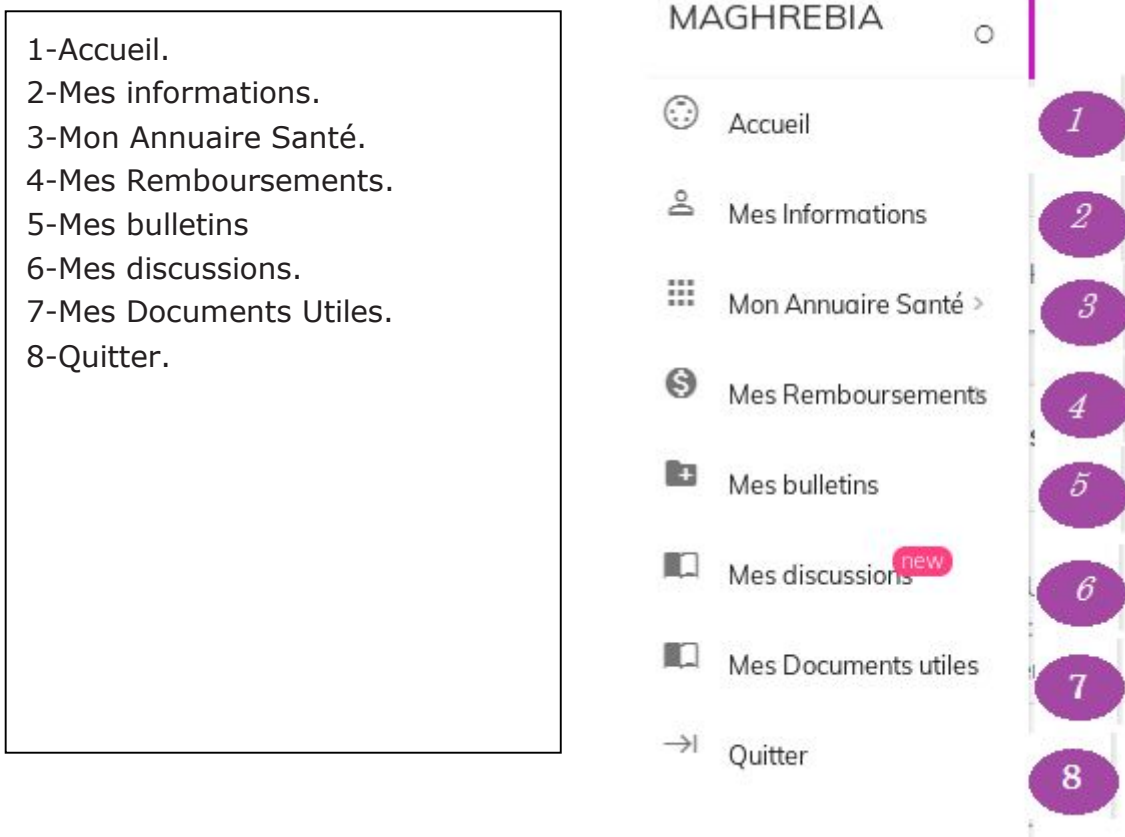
1-Accueil.
2-Mes informations.
3-Mon Annuaire Santé.
4-Mes Remboursements.
5-Mes bulletins
6-Mes discussions.
7-Mes Documents Utiles.
8-Quitter.

MAGHREBIA

Accueil
1

Mes Informations
2

Mon Annuaire Santé >
3

Mes Remboursements
4

Mes bulletins
5

Mes discussions new
6

Mes Documents utiles
7

Quitter
8